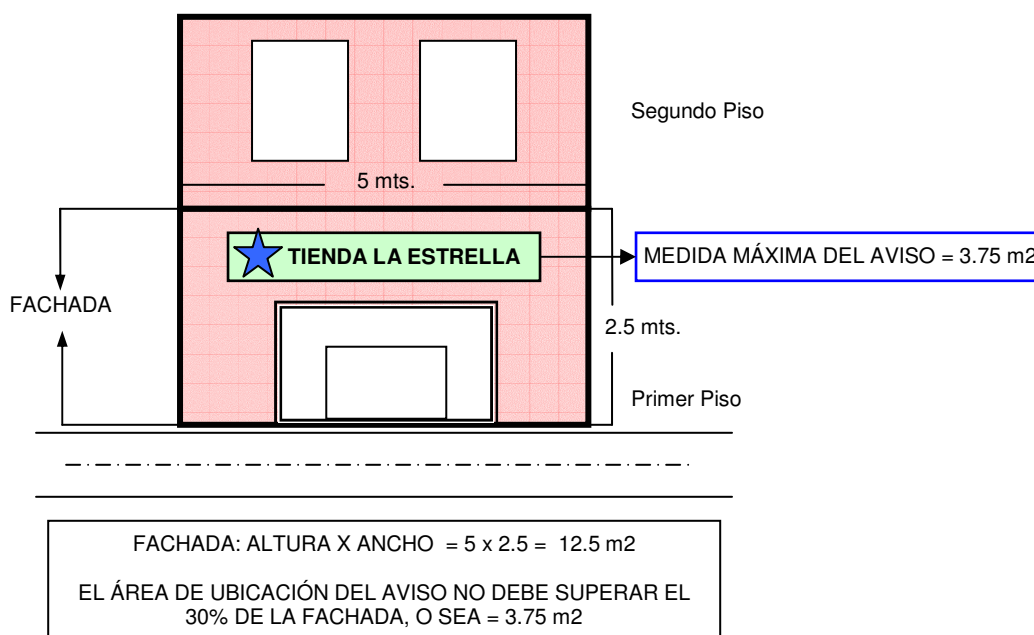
Segundo Piso

5 mts.

TIENDA LA ESTRELLA

MEDIDA MÁXIMA DEL AVISO = 3.75 m2

FACHADA

2.5 mts.

Primer Piso

FACHADA: ALTURA X ANCHO = 5 x 2.5 = 12.5 m2

EL ÁREA DE UBICACIÓN DEL AVISO NO DEBE SUPERAR EL 30% DE LA FACHADA, O SEA = 3.75 m2